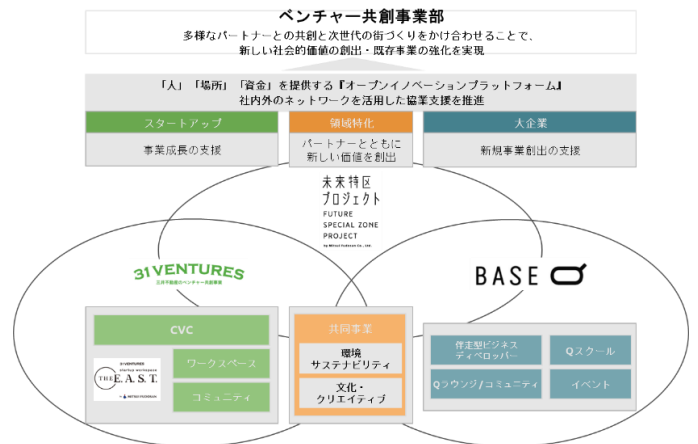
ベンチャー共創事業部
多様なパートナーとの共創と次世代の街づくりをかけ合わせることで、新しい社会的価値の創出・既存事業の強化を実現

「人」「場所」「資金」を提供する『オープンイノベーションプラットフォーム』
社内外のネットワークを活用した協業支援を推進

スタートアップ
事業成長の支援

領域特化
パートナーとともに新しい価値を創出

大企業
新規事業創出の支援

未来特区プロジェクト
FUTURE SPECIAL ZONE PROJECT
by Mitsui Fudosan Co., Ltd.

31VENTURES
三井不動産のベンチャー共創事業

BASE Q

CVC

31VENTURES
Startup Workspace
THE E.A.S.T.
by MITSUI FUDOSAN

ワークスペース

コミュニティ

共同事業

環境
サステナビリティ

文化・
クリエイティブ

伴走型ビジネスディベロッパー

Qスクール

Qラウンジ/コミュニティ

イベント